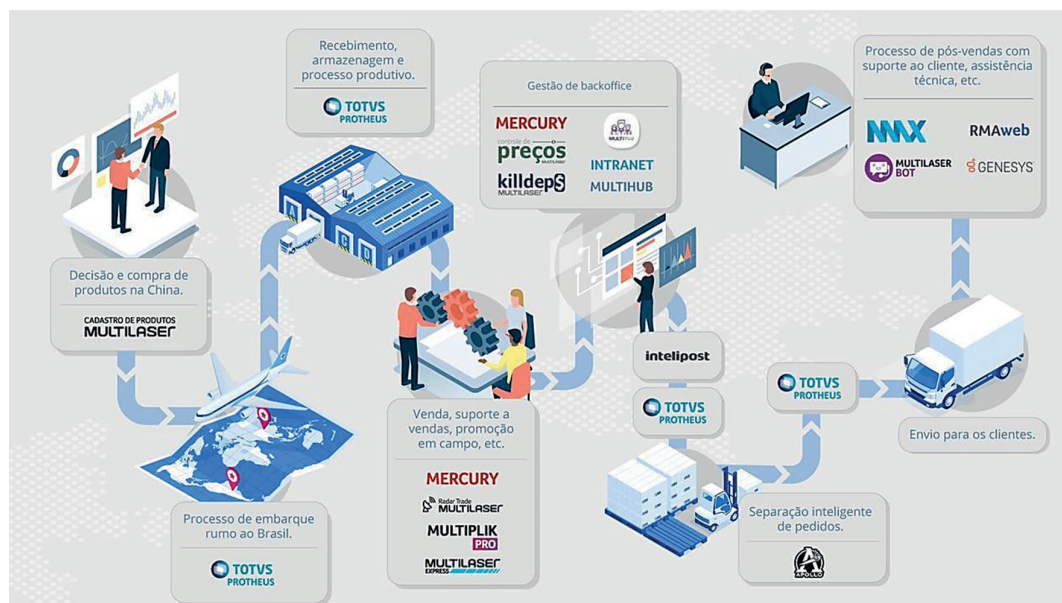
Decisão e compra de produtos na China.

CADASTRO DE PRODUTOS MULTILASER

Processo de embarque rumo ao Brasil.

TOTVS PROTHEUS

Recebimento, armazenagem e processo produtivo.

TOTVS PROTHEUS

Venda, suporte a vendas, promoção em campo, etc.

MERCURY

Radar Trade MULTILASER

MULTIPLIK PRO

MULTILASER EXPRESS

Gestão de backoffice

MERCURY

controle de preços

killdeps MULTILASER

INTRANET

MULTIHUB

intelipost

TOTVS PROTHEUS

TOTVS PROTHEUS

Separação inteligente de pedidos.

APOLLO

Processo de pós-vendas com suporte ao cliente, assistência técnica, etc.

NMX

RMAweb

MULTILASER BOT

GENESYS

Envio para os clientes.